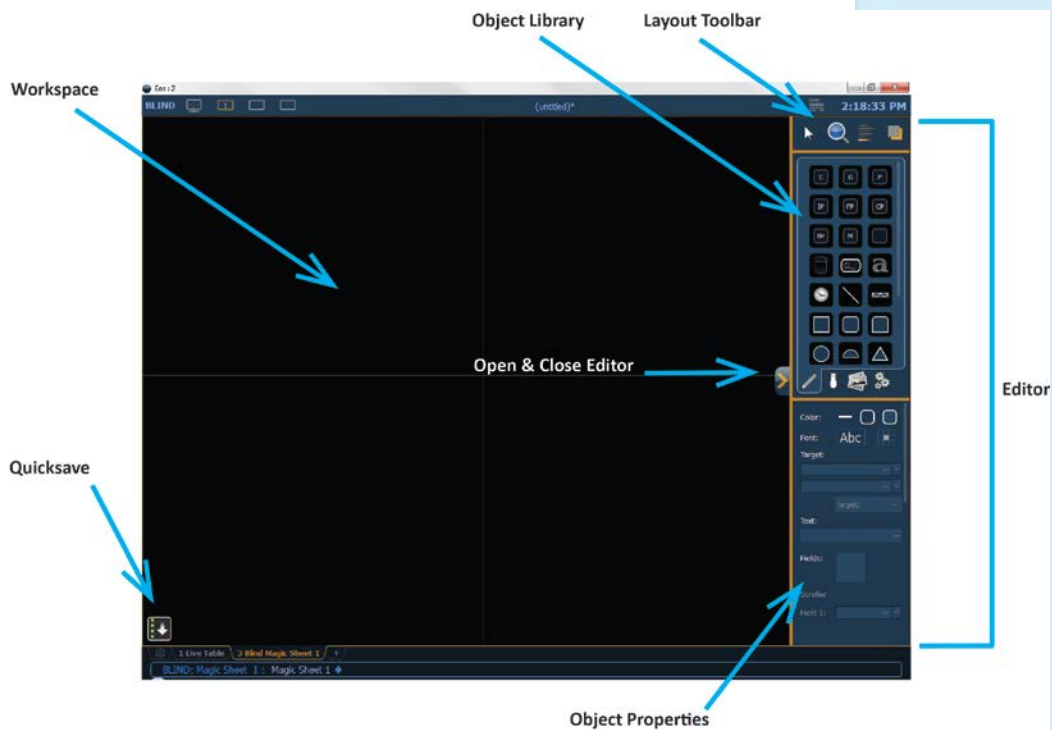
Object Library

Layout Toolbar

Workspace

Eos : 2

BLIND

1

(untitled)*

2:18:33 PM

C

G

P

IP

FP

CP

BP

M

a

Open & Close Editor

Editor

Color:

Font:

Abc

Target:

Target

Text:

Fields:

Scroller

Field 1:

Quicksave

1 Live Table

2 Blind Magic Sheet 1

+

BLIND: Magic Sheet 1 : Magic Sheet 1

Object Properties